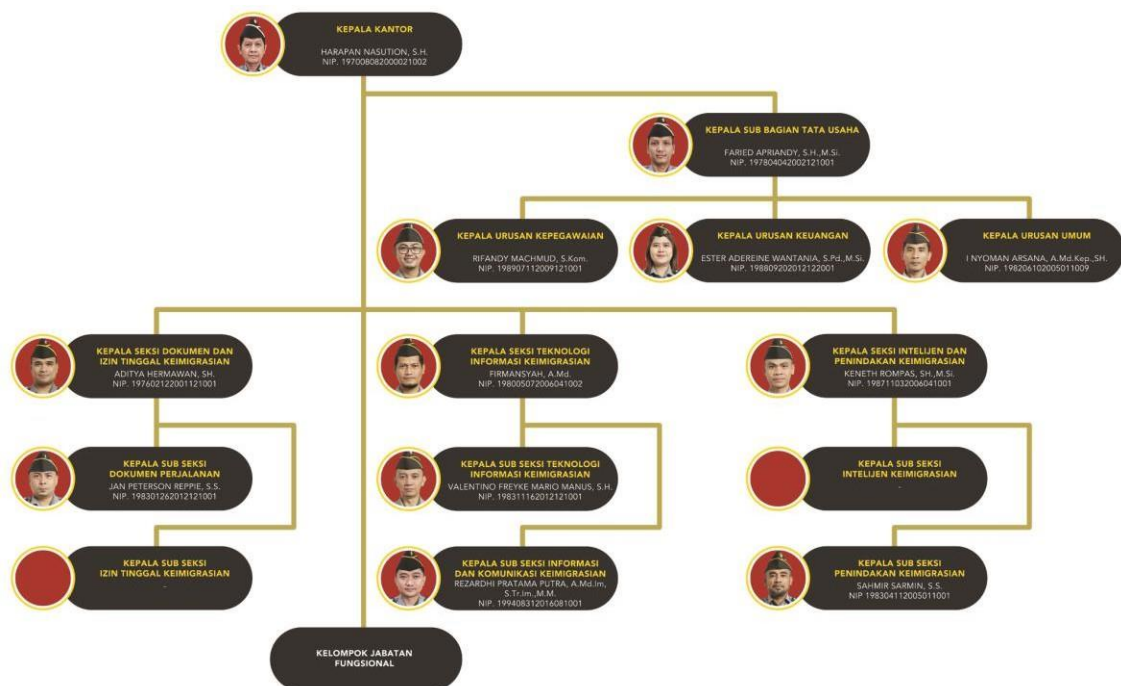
KEPALA KANTOR
HARAPAN NASUTION, S.H.
NIP. 197008082000021002

KEPALA SUB BAGIAN TATA USAHA
FARIED APRIANDY, S.H.,M.Si.
NIP. 197804042002121001

KEPALA URUSAN KEPEGAWAIAN
RIFANDY MACHMUD, S.Kom.
NIP. 198907112009121001

KEPALA URUSAN KEUANGAN
ESTER ADEREINE WANTANIA, S.Pd.,M.Si.
NIP. 198809202012122001

KEPALA URUSAN UMUM
I NYOMAN ARSANA, A.Md.Kep.,SH.
NIP. 198206102005011009

KEPALA SEKSI DOKUMEN DAN IZIN TINGGAL KEIMIGRASIAN
ADITYA HERMAWAN, SH.
NIP. 197602122001121001

KEPALA SUB SEKSI DOKUMEN PERJALANAN
JAN PETERSON REPPIE, S.S.
NIP. 198301262012121001

KEPALA SUB SEKSI IZIN TINGGAL KEIMIGRASIAN
-

KEPALA SEKSI TEKNOLOGI INFORMASI KEIMIGRASIAN
FIRMANSYAH, A.Md.
NIP. 198005072006041002

KEPALA SUB SEKSI TEKNOLOGI INFORMASI KEIMIGRASIAN
VALENTINO FREYKE MARIO MANUS, S.H.
NIP. 198311162012121001

KEPALA SUB SEKSI INFORMASI DAN KOMUNIKASI KEIMIGRASIAN
REZARDHI PRATAMA PUTRA, A.Md.Im, S.Tr.Im.,M.M.
NIP. 199408312016081001

KEPALA SEKSI INTELIJEN DAN PENINDAKAN KEIMIGRASIAN
KENETH ROMPAS, SH.,M.Si.
NIP. 198711032006041001

KEPALA SUB SEKSI INTELIJEN KEIMIGRASIAN
-

KEPALA SUB SEKSI PENINDAKAN KEIMIGRASIAN
SAHMIR SARMIN, S.S.
NIP 198304112005011001

KELOMPOK JABATAN FUNGSIONAL